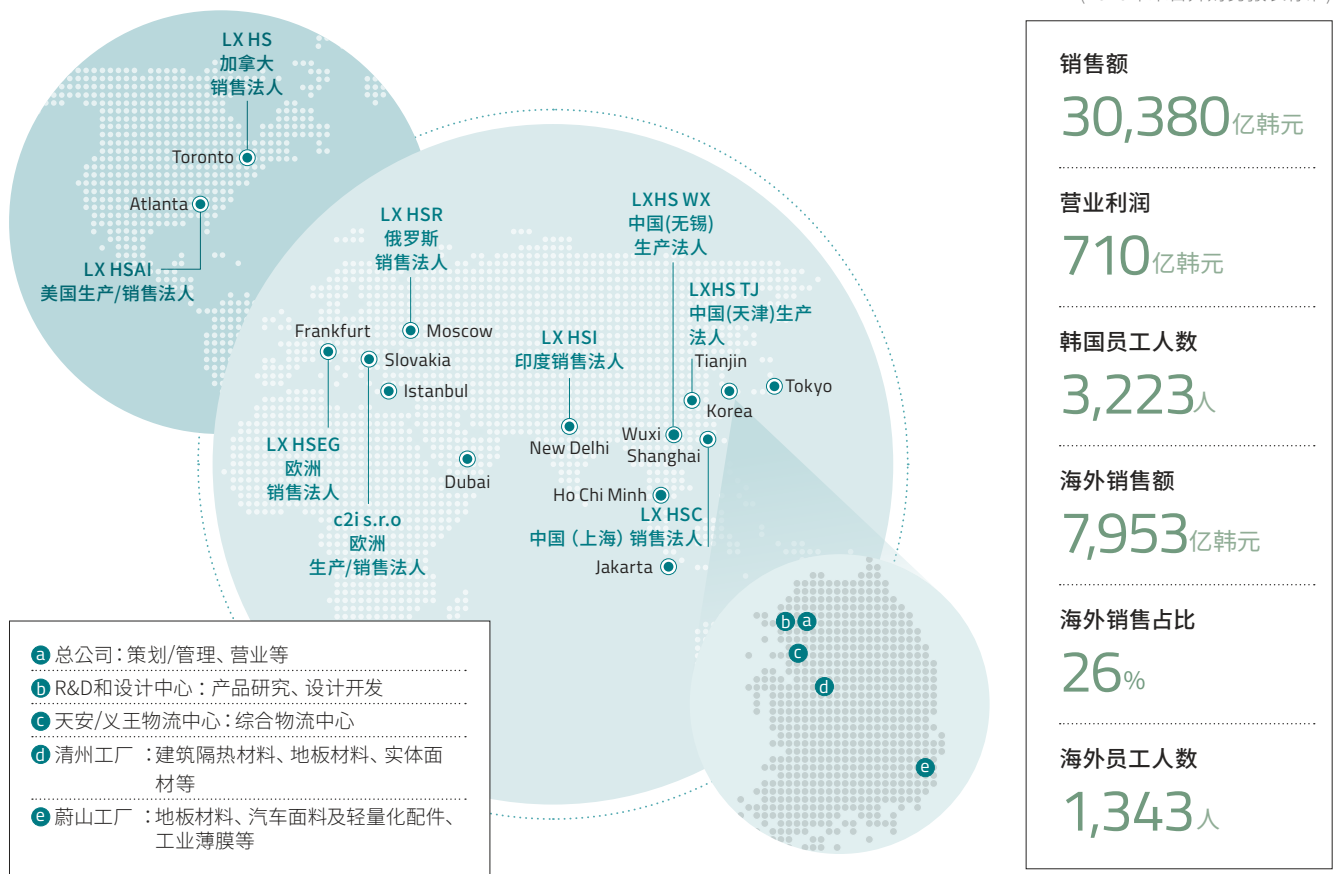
LX HS
加拿大
销售法人

Toronto

Atlanta

LX HSAI
美国生产/销售法人

LX HSR
俄罗斯
销售法人

Frankfurt

Moscow

Slovakia

Istanbul

LX HSEG
欧洲
销售法人

c2i s.r.o
欧洲
生产/销售法人

Dubai

LX HSI
印度销售法人

New Delhi

LXHS WX
中国(无锡)
生产法人

LXHS TJ
中国(天津)生产
法人

Tianjin

Korea

Tokyo

Wuxi

Shanghai

Ho Chi Minh

LX HSC
中国（上海）销售法人

Jakarta

ⓐ 总公司：策划/管理、营业等
ⓑ R&D和设计中心：产品研究、设计开发
ⓒ 天安/义王物流中心：综合物流中心
ⓓ 清州工厂：建筑隔热材料、地板材料、实体面材等
ⓔ 蔚山工厂：地板材料、汽车面料及轻量化配件、工业薄膜等

b a
c
d
e

销售额
30,380亿韩元

营业利润
710亿韩元

韩国员工人数
3,223人

海外销售额
7,953亿韩元

海外销售占比
26%

海外员工人数
1,343人